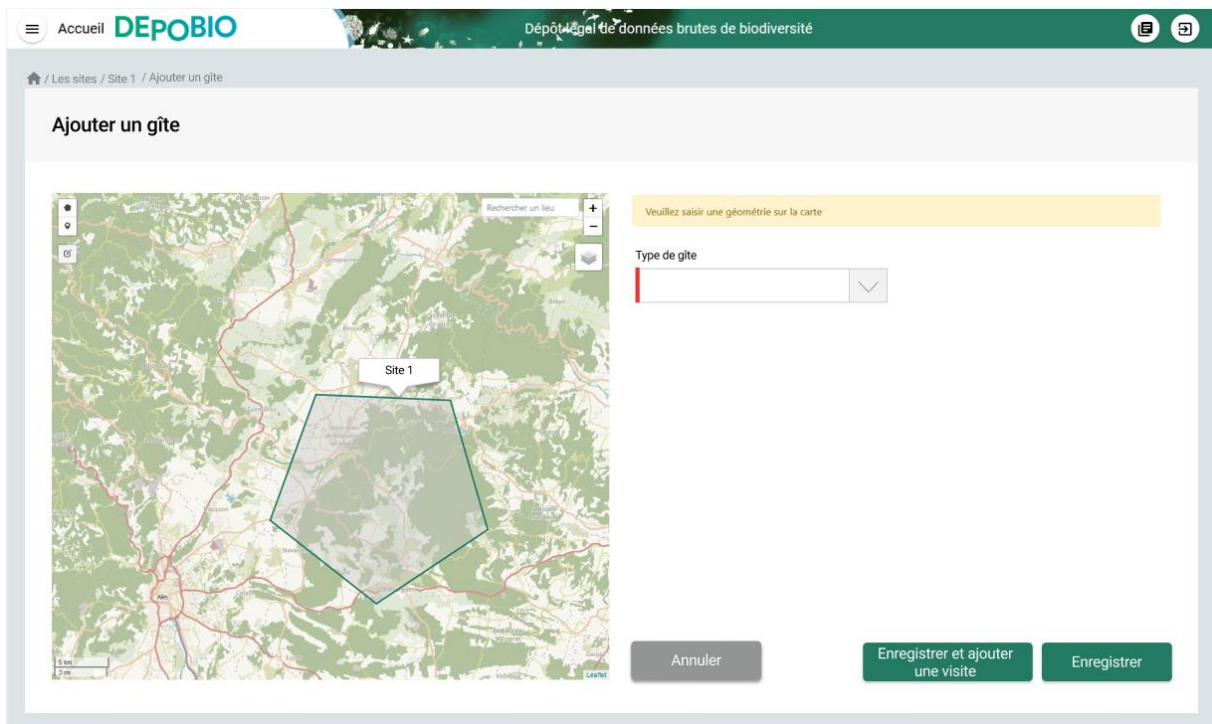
Accueil DEPOBIO

Dépôt légal de données brutes de biodiversité

/ Les sites / Site 1 / Ajouter un gîte

Ajouter un gîte

Rechercher un lieu

+
−

Site 1

Alès

5 km
3 mi

Leaflet

Veuillez saisir une géométrie sur la carte

Type de gîte

Annuler

Enregistrer et ajouter une visite

Enregistrer